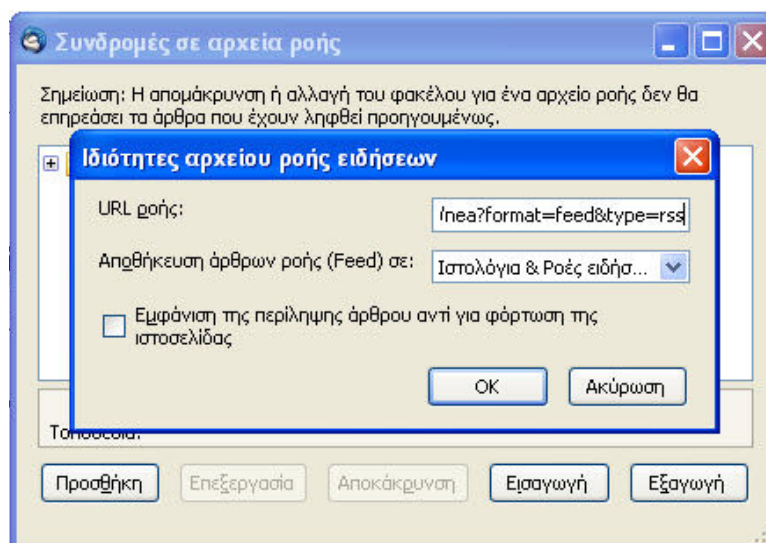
Συνδρομές σε αρχεία ροής

Σημείωση: Η απομάκρυνση ή αλλαγή του φακέλου για ένα αρχείο ροής δεν θα επηρεάσει τα άρθρα που έχουν ληφθεί προηγουμένως.

Ιδιότητες αρχείου ροής ειδήσεων

URL ροής: /nea?format=feed&type=rss

Αποθήκευση άρθρων ροής (Feed) σε: Ιστολόγια & Ροές ειδήσ...

Εμφάνιση της περίληψης άρθρου αντί για φόρτωση της ιστοσελίδας

OK
Ακύρωση

Τοποθεσία:

Προσθήκη
Επεξεργασία
Αποκάλυψη
Εισαγωγή
Εξαγωγή